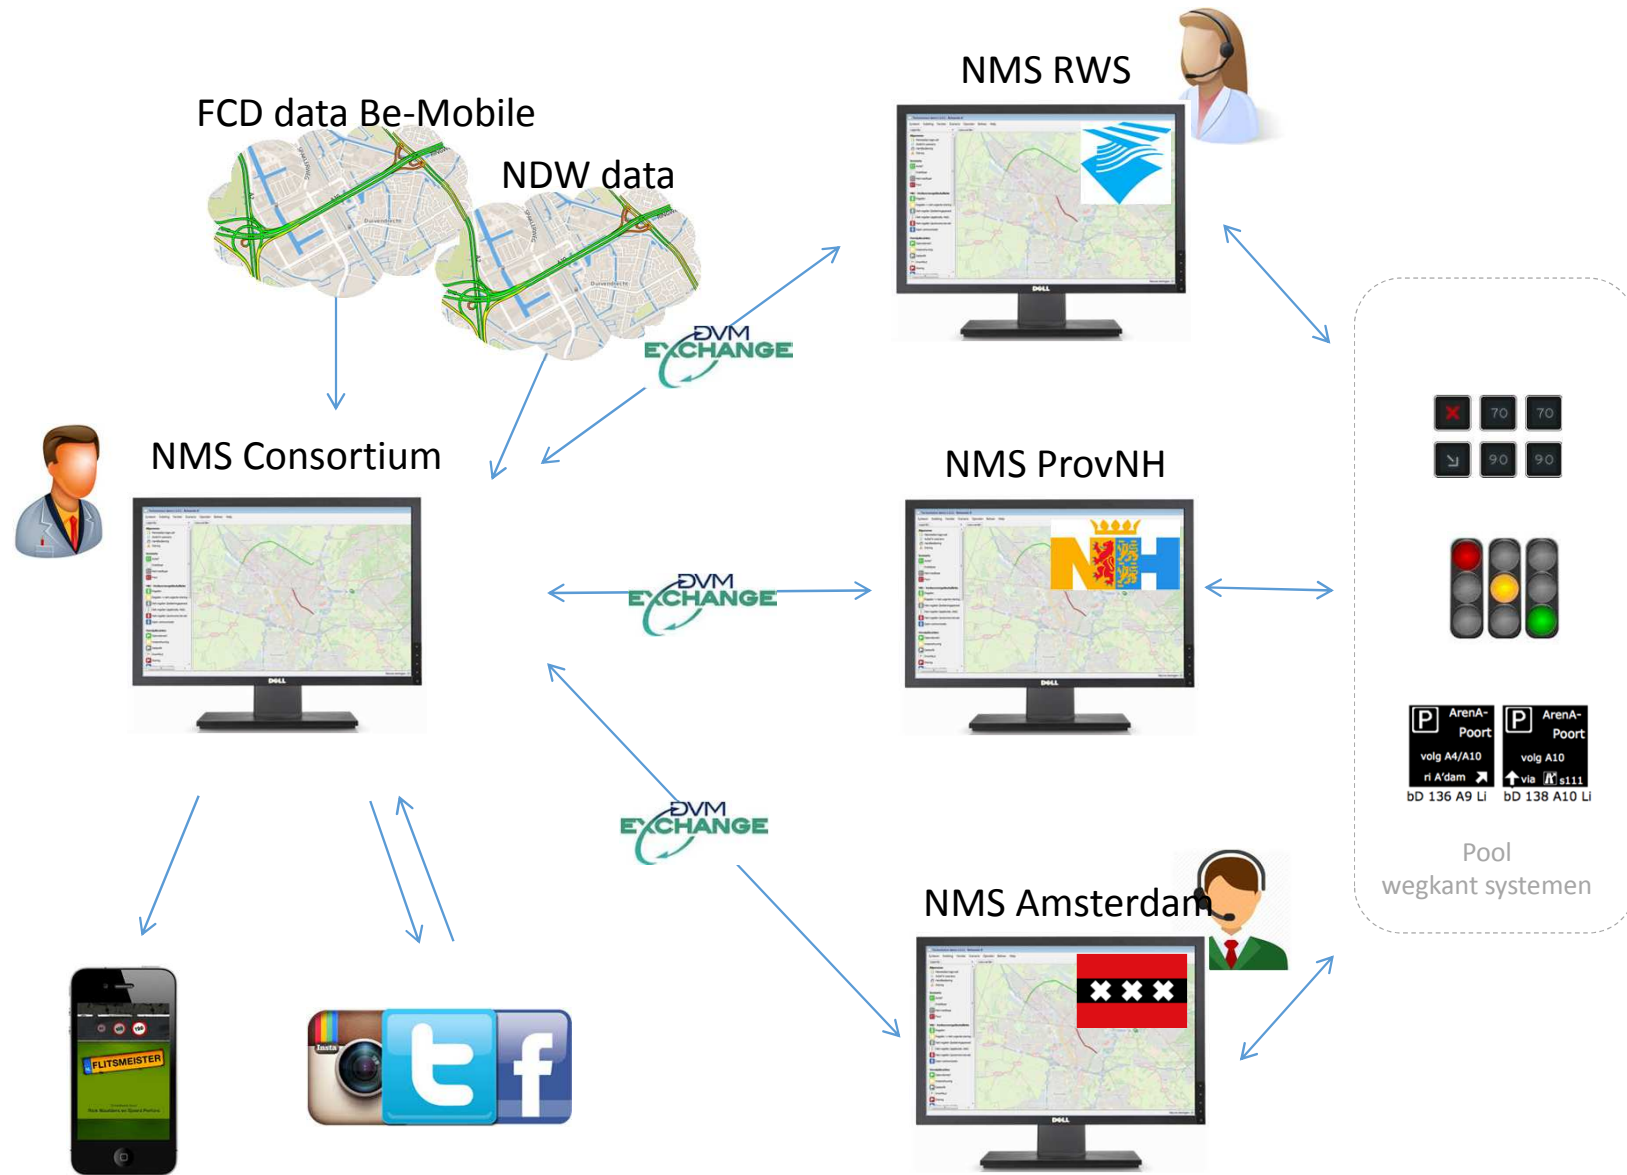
FCD data Be-Mobile

NDW data

NMS RWS

DVM EXCHANGE

NMS Consortium

NMS ProvNH

DVM EXCHANGE

70 70

90 90

P ArenA-Poort volg A4/A10 ri A'dam

P ArenA-Poort volg A10 via s111

bD 136 A9 Li

bD 138 A10 Li

Pool wegkant systemen

DVM EXCHANGE

NMS Amsterdam

FLITSMEISTER